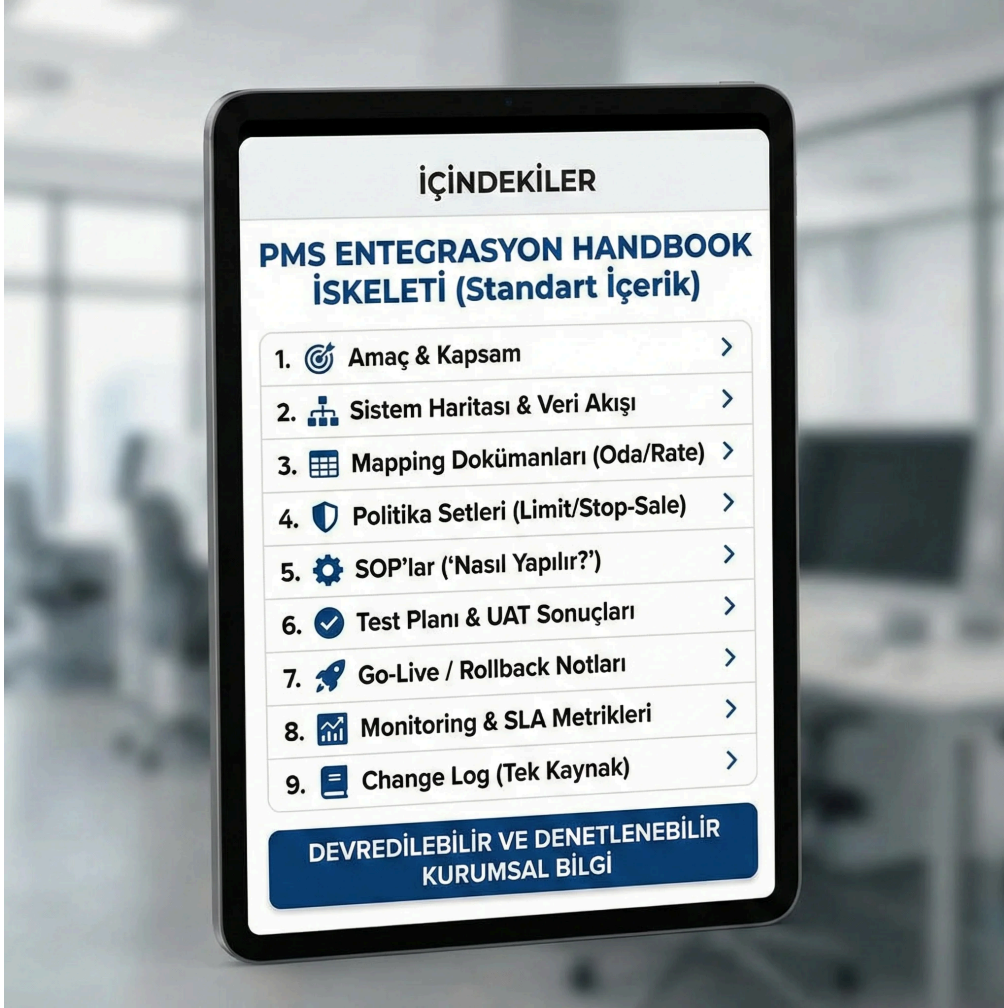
İÇİNDEKİLER

PMS ENTEGRASYON HANDBOOK İSKELETİ (Standart İçerik)

1. Amaç & Kapsam
2. Sistem Haritası & Veri Akışı
3. Mapping Dokümanları (Oda/Rate)
4. Politika Setleri (Limit/Stop-Sale)
5. SOP'lar ('Nasıl Yapılır?')
6. Test Planı & UAT Sonuçları
7. Go-Live / Rollback Notları
8. Monitoring & SLA Metrikleri
9. Change Log (Tek Kaynak)

DEVREDİLEBİLİR VE DENETLENEBİLİR KURUMSAL BİLGİ